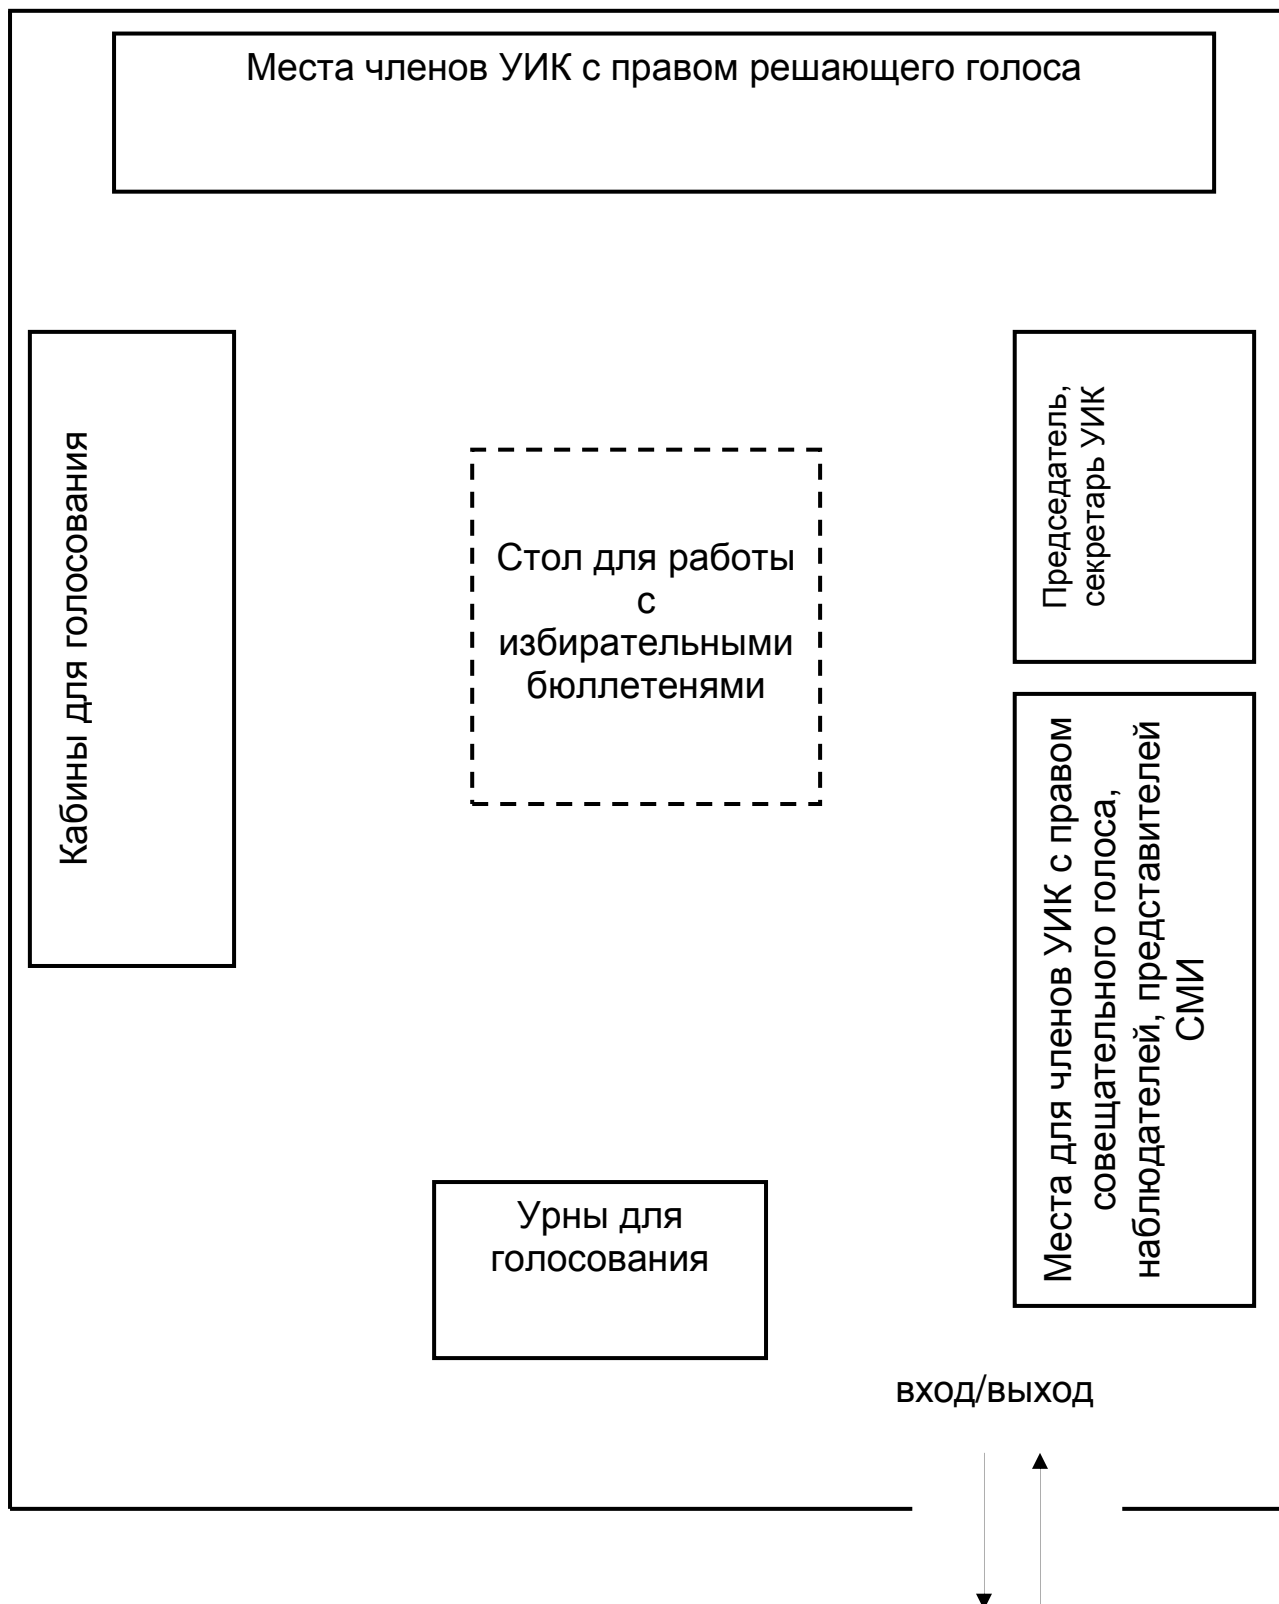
Места членов УИК с правом решающего голоса

Кабины для голосования

Стол для работы с избирательными бюллетенями

Председатель, секретарь УИК

Места для членов УИК с правом совещательного голоса, наблюдателей, представителей СМИ

Урны для голосования

вход/выход